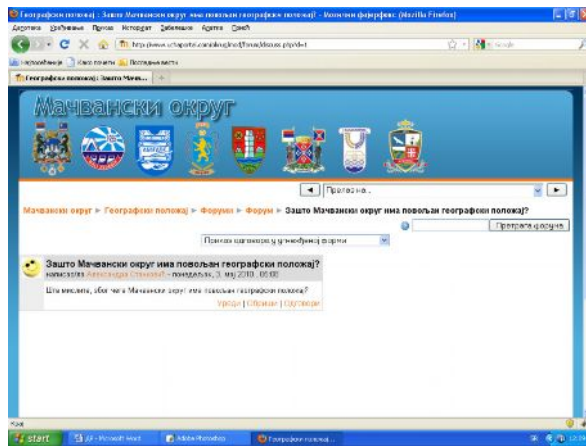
Географски положај : Зашто Мачвански округ има повољан географски положај? - Mozilla Firefox (Mozilla Firefox)

Датотека Уређивање Преглед Историјат Забелешке Алатке Помоћ

http://www.uchoportal.com/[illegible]/forum/discuss.php?d=1

Најпосећеније Како почети Последње вести

Географски положај: Зашто Мачв...

Мачвански округ

Прелазак на...

Мачвански округ ► Географски положај ► Форуми ► Форум ► Зашто Мачвански округ има повољан географски положај?

Претрага форума

Прикажи одговоре у угнежђеној форми

Зашто Мачвански округ има повољан географски положај?
написао/ла Александра Стојановић - понедељак, 3. мај 2010., 09:08

Шта мислите, због чега Мачвански округ има повољан географски положај?

Уреди | Обриши | Одговори

Крај

start | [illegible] - Microsoft Word | Adobe Photoshop | Географски положај...